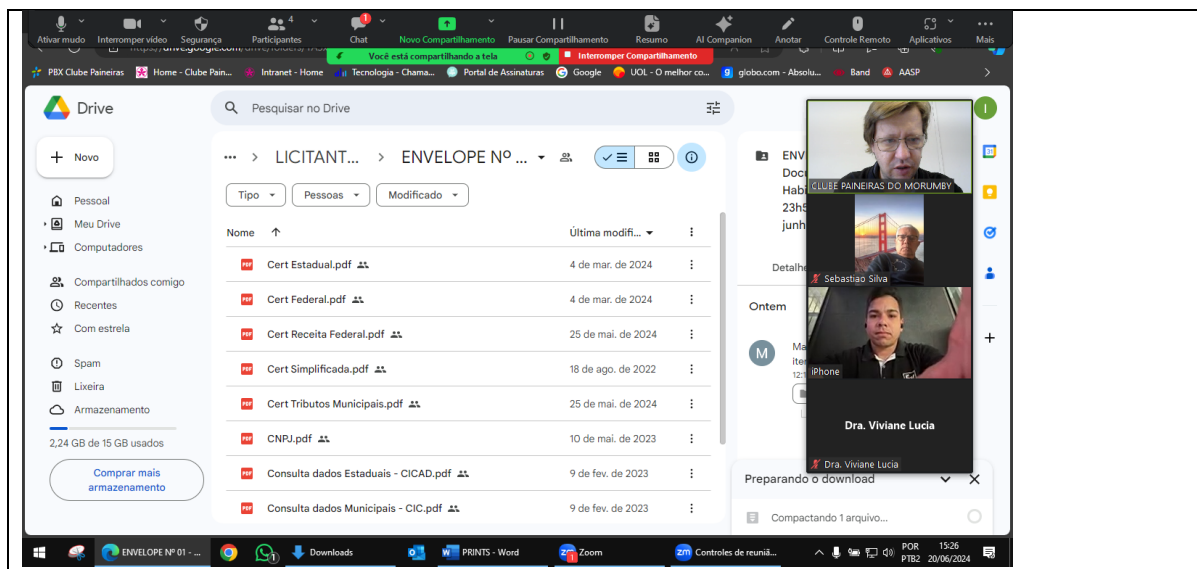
Ativar mudo Interromper vídeo Segurança Participantes 4 Chat Novo Compartilhamento Pausar Compartilhamento Resumo AI Companion Anotar Controle Remoto Aplicativos Mais

Você está compartilhando a tela Interromper Compartilhamento

PBX Clube Paineiras Home - Clube Pain... Intranet - Home Tecnologia - Chama... Portal de Assinaturas Google UOL - O melhor co... globo.com - Absolu... Band AASP

Drive

Pesquisar no Drive

Novo

Pessoal
Meu Drive
Computadores
Compartilhados comigo
Recentes
Com estrela
Spam
Lixeira
Armazenamento

2,24 GB de 15 GB usados

Comprar mais armazenamento

... > LICITANT... > ENVELOPE Nº ...

Tipo Pessoas Modificado

| Nome | Última modifi... |
|---|---|
| Cert Estadual.pdf | 4 de mar. de 2024 |
| Cert Federal.pdf | 4 de mar. de 2024 |
| Cert Receita Federal.pdf | 25 de mai. de 2024 |
| Cert Simplificada.pdf | 18 de ago. de 2022 |
| Cert Tributos Municipais.pdf | 25 de mai. de 2024 |
| CNPJ.pdf | 10 de mai. de 2023 |
| Consulta dados Estaduais - CICAD.pdf | 9 de fev. de 2023 |
| Consulta dados Municipais - CIC.pdf | 9 de fev. de 2023 |

ENV
Doc
Habi
23h5
junh

Detalh

Ontem

Ma
ite
12:

CLUBE PAINEIRAS DO MORUMBY
Sebastiao Silva
iPhone
Dra. Viviane Lucia
Dra. Viviane Lucia

Preparando o download
Compactando 1 arquivo...

ENVELOPE Nº 01 - ... Downloads PRINTS - Word Zoom Controles de reuniã... POR PTB2 15:26 20/06/2024